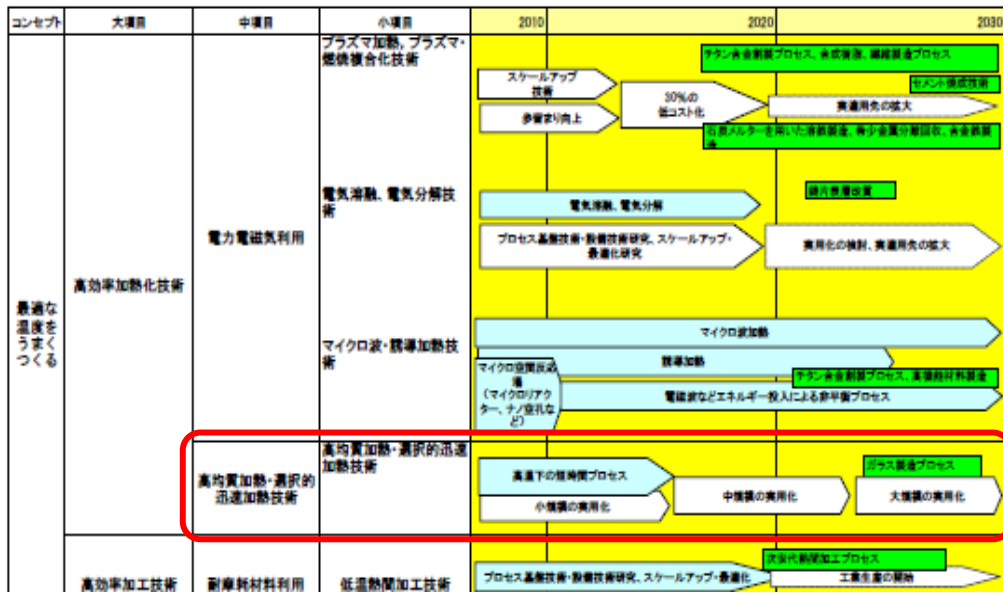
| コンセプト | 大項目 | 中項目 | 小項目 | 2010 | 2020 | 2030 |
|---|---|---|---|---|---|---|
| 最適な温度をうまくつくる | 高効率加熱化技術 | 電力電磁気利用 | プラズマ加熱, プラズマ・燃焼複合化技術 | スケールアップ技術 / 歩留まり向上 | 30%の低コスト化 / チタン合金新製プロセス、合成宝石、繊維製造プロセス / セメント焼成技術 / 実適用先の拡大 / 石炭メルターを用いた溶融製錬、稀少金属分離回収、合金製造 | |
| | | | 電気溶融、電気分解技術 | 電気溶融、電気分解 / プロセス基盤技術・設備技術研究、スケールアップ・最適化研究 | 鋳片表層改質 / 実用化の検討、実適用先の拡大 | |
| | | | マイクロ波・誘導加熱技術 | マイクロ波加熱 / 誘導加熱 / マイクロ波複合反応場(マイクロリアクター、ナノ空孔など) | チタン合金新製プロセス、高機能材料製造 / 電磁波などエネルギー投入による非平衡プロセス | |
| | | 高均質加熱・選択的迅速加熱技術 | 高均質加熱・選択的迅速加熱技術 | 高温下の短時間プロセス / 小規模の実用化 | 中規模の実用化 / ガラス製造プロセス / 大規模の実用化 | |
| | 高効率加工技術 | 耐摩耗材料利用 | 低温熱間加工技術 | プロセス基盤技術・設備技術研究、スケールアップ・最適化 | 次世代鍛造加工プロセス / 工業生産の開始 | |